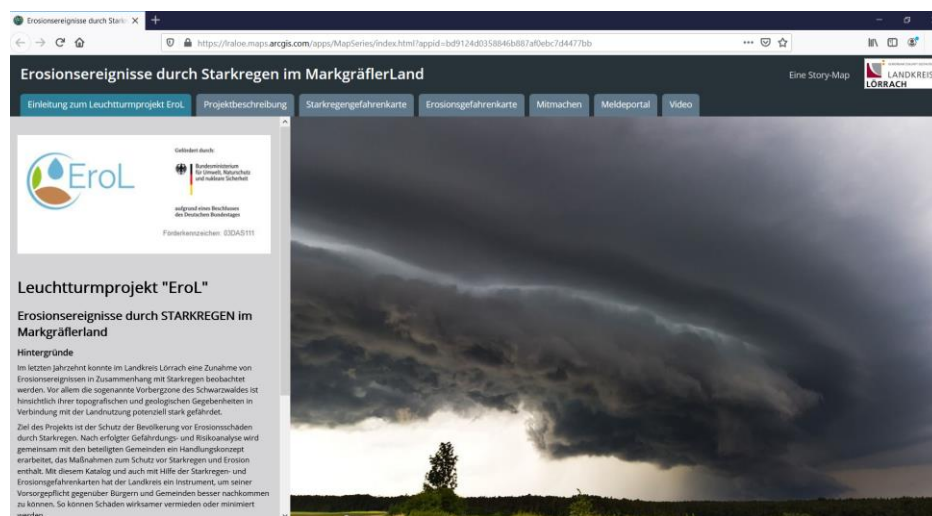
Erosionsereignisse durch Stark

https://lraloe.maps.arcgis.com/apps/MapSeries/index.html?appid=bd9124d0358846b887af0ebc7d4477bb

Erosionsereignisse durch Starkregen im MarkgräflerLand

Eine Story-Map

LANDKREIS LÖRRACH

Einleitung zum Leuchtturmprojekt ErolL | Projektbeschreibung | Starkregengefahrenkarte | Erosionsgefahrenkarte | Mitmachen | Meldeportal | Video

ErolL

Gefördert durch:

Bundesministerium für Umwelt, Naturschutz und nukleare Sicherheit

aufgrund eines Beschlusses des Deutschen Bundestages

Förderkennzeichen: 03DAS111

Leuchtturmprojekt "ErolL"

Erosionsereignisse durch STARKREGEN im Markgräflerland

Hintergründe

Im letzten Jahrzehnt konnte im Landkreis Lörrach eine Zunahme von Erosionsereignissen in Zusammenhang mit Starkregen beobachtet werden. Vor allem die sogenannte Vorbergzone des Schwarzwaldes ist hinsichtlich ihrer topografischen und geologischen Gegebenheiten in Verbindung mit der Landnutzung potenziell stark gefährdet.

Ziel des Projekts ist der Schutz der Bevölkerung vor Erosionsschäden durch Starkregen. Nach erfolgter Gefährdungs- und Risikoanalyse wird gemeinsam mit den beteiligten Gemeinden ein Handlungskonzept erarbeitet, das Maßnahmen zum Schutz vor Starkregen und Erosion enthält. Mit diesem Katalog und auch mit Hilfe der Starkregen- und Erosionsgefahrenkarten hat der Landkreis ein Instrument, um seiner Vorsorgepflicht gegenüber Bürgern und Gemeinden besser nachkommen zu können. So können Schäden wirksamer vermieden oder minimiert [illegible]